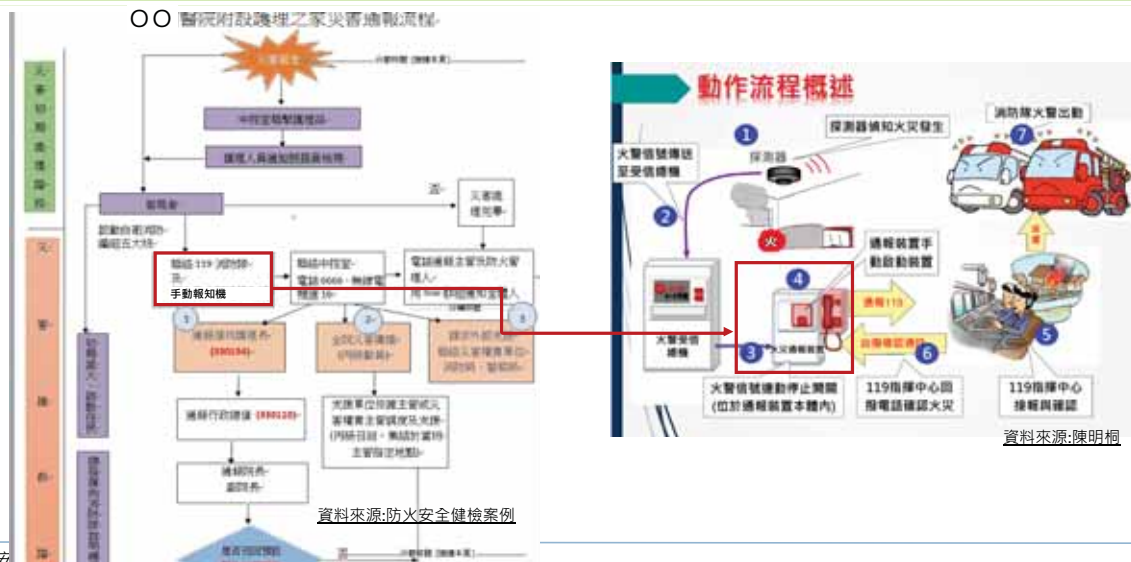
○○ 醫院附設護理之家災害通報流程

人
員
初
期
處
理
階
段

火災發生

中控室確認護理站

護理人員通知院長等

警報者

否

火災處理完畢

啟動自衛消防編組去火
災

聯絡 119 消防隊、主
手動報知機

聯絡中控室
電話 0000

電話通報主管防火管理人

1

2

3

通報院內護理長
(880194)

全院火警廣播

請求外部支援

通報行政總值（880120）

支援單位到達主管或元害現場主管

通報院長
副院長

是否可控制

否

資料來源:防火安全健檢案例

動作流程概述

火警信號傳送至受信總機

探測器偵知火災發生

探測器

消防隊火警出動

火

通報裝置手動啟動裝置

火警受信總機

火災通報裝置

通報119

自動播放通報

火警信號連動停止開關(位於通報裝置本體內)

119指揮中心回撥電話確認火災

119指揮中心接報與確認

1
2
3
4
5
6
7

資料來源:陳明桐